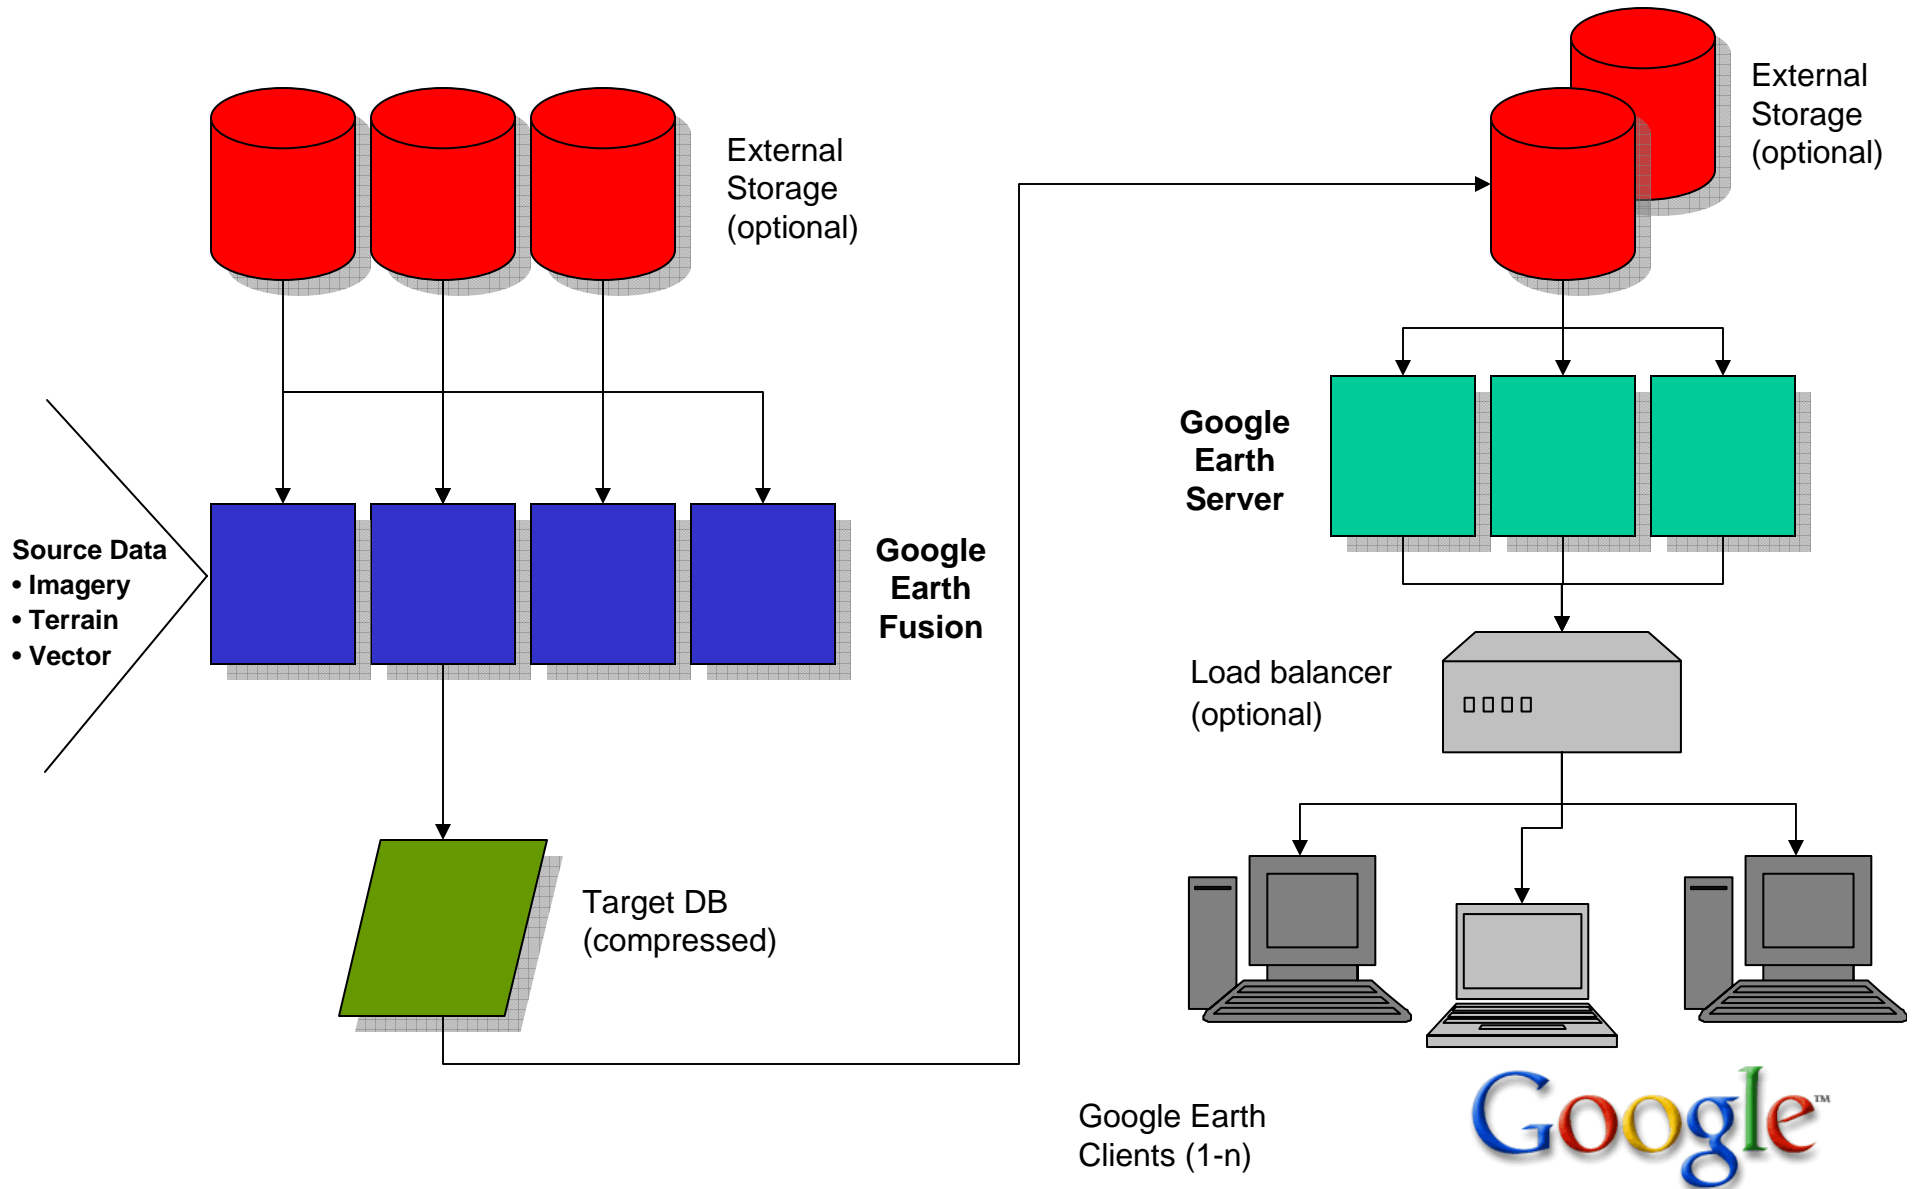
External Storage (optional)

External Storage (optional)

Source Data
• Imagery
• Terrain
• Vector

Google Earth Fusion

Google Earth Server

Load balancer (optional)

Target DB (compressed)

Google Earth Clients (1-n)

Google™